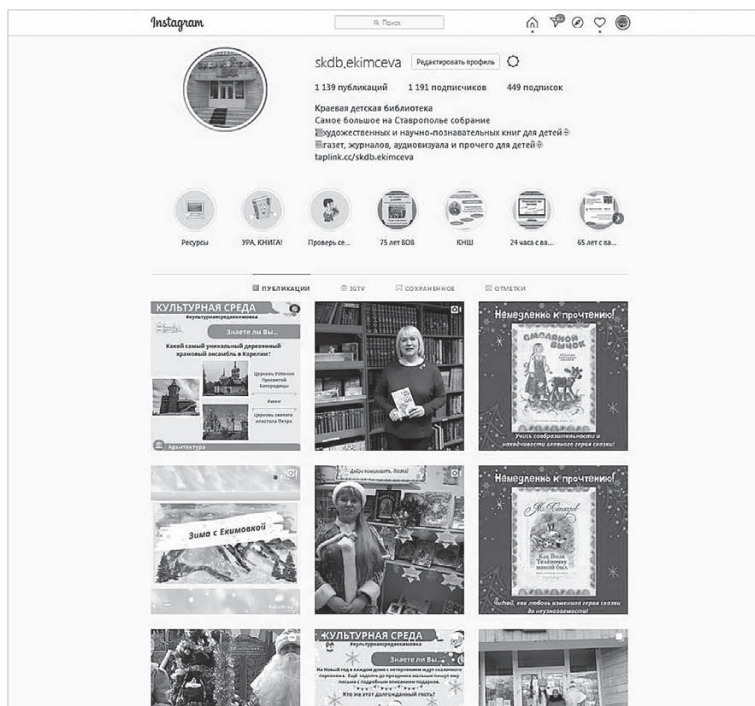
Instagram

Поиск

skdb.ekimceva Редактировать профиль

1 139 публикаций 1 191 подписчиков 449 подписок

Краевая детская библиотека
Самое большое на Ставрополье собрание
художественных и научно-познавательных книг для детей
газет, журналов, аудиовизуала и прочего для детей
taplink.cc/skdb.ekimceva

Ресурсы УРА, КНИГА! Проверь се... 75 лет ВОВ КНШ 24 часа с ва... 65 лет с ва...

ПУБЛИКАЦИИ IGTV СОХРАНЕННОЕ ОТМЕТКИ

КУЛЬТУРНАЯ СРЕДА
#культурнаясредаекимовка

Знаете ли Вы...

Какой самый уникальный деревянный крамовый ансамбль в Карелии?

Церковь Успения Пресвятой Богородицы

Кижи

Церковь святого апостола Петра

Архитектура

Немедленно к прочтению!

Смоляной бычок

Учит сообразительности и находчивости главного героя сказки!

Зима с Екимовкой

Добро пожаловать, Зима!

Немедленно к прочтению!

Как Волк Телёночку мамой был

Читай, как любовь изменила героя сказки до неузнаваемости!

КУЛЬТУРНАЯ СРЕДА
#культурнаясредаекимовка

Знаете ли Вы...

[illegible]

Кто же этот долгожданный гость?